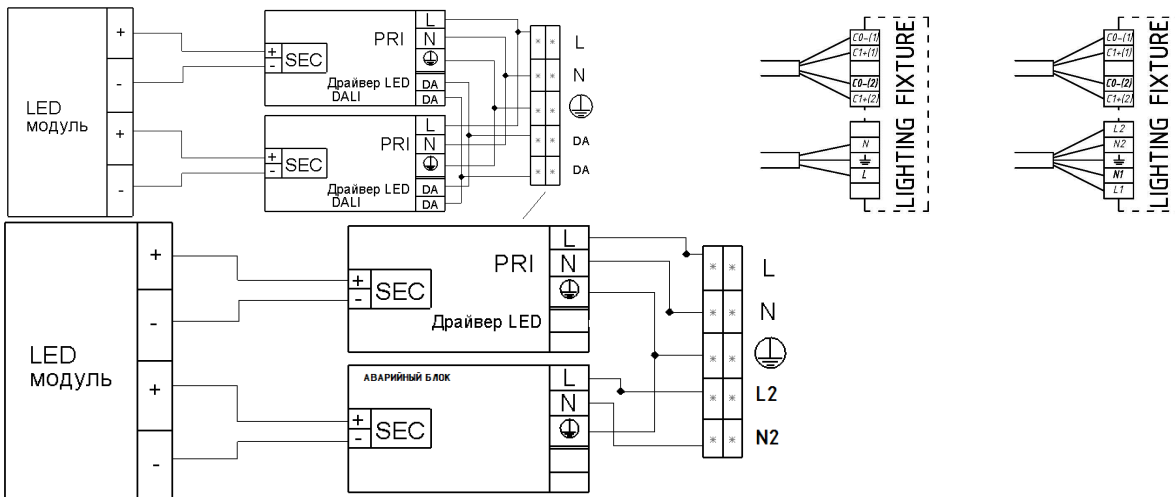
LED модуль

+
-
+
-

+
-
SEC
PRI
L
N
Драйвер LED DALI
DA
DA

+
-
SEC
PRI
L
N
Драйвер LED DALI
DA
DA

L
N
DA
DA

C0-(1)
C1+(1)
C0-(2)
C1+(2)
N
L
LIGHTING FIXTURE

C0-(1)
C1+(1)
C0-(2)
C1+(2)
L2
N2
N1
L1
LIGHTING FIXTURE

LED модуль

+
-
+
-

+
-
SEC
PRI
L
N
Драйвер LED

АВАРИЙНЫЙ БЛОК
+
-
SEC
L
N

L
N
L2
N2